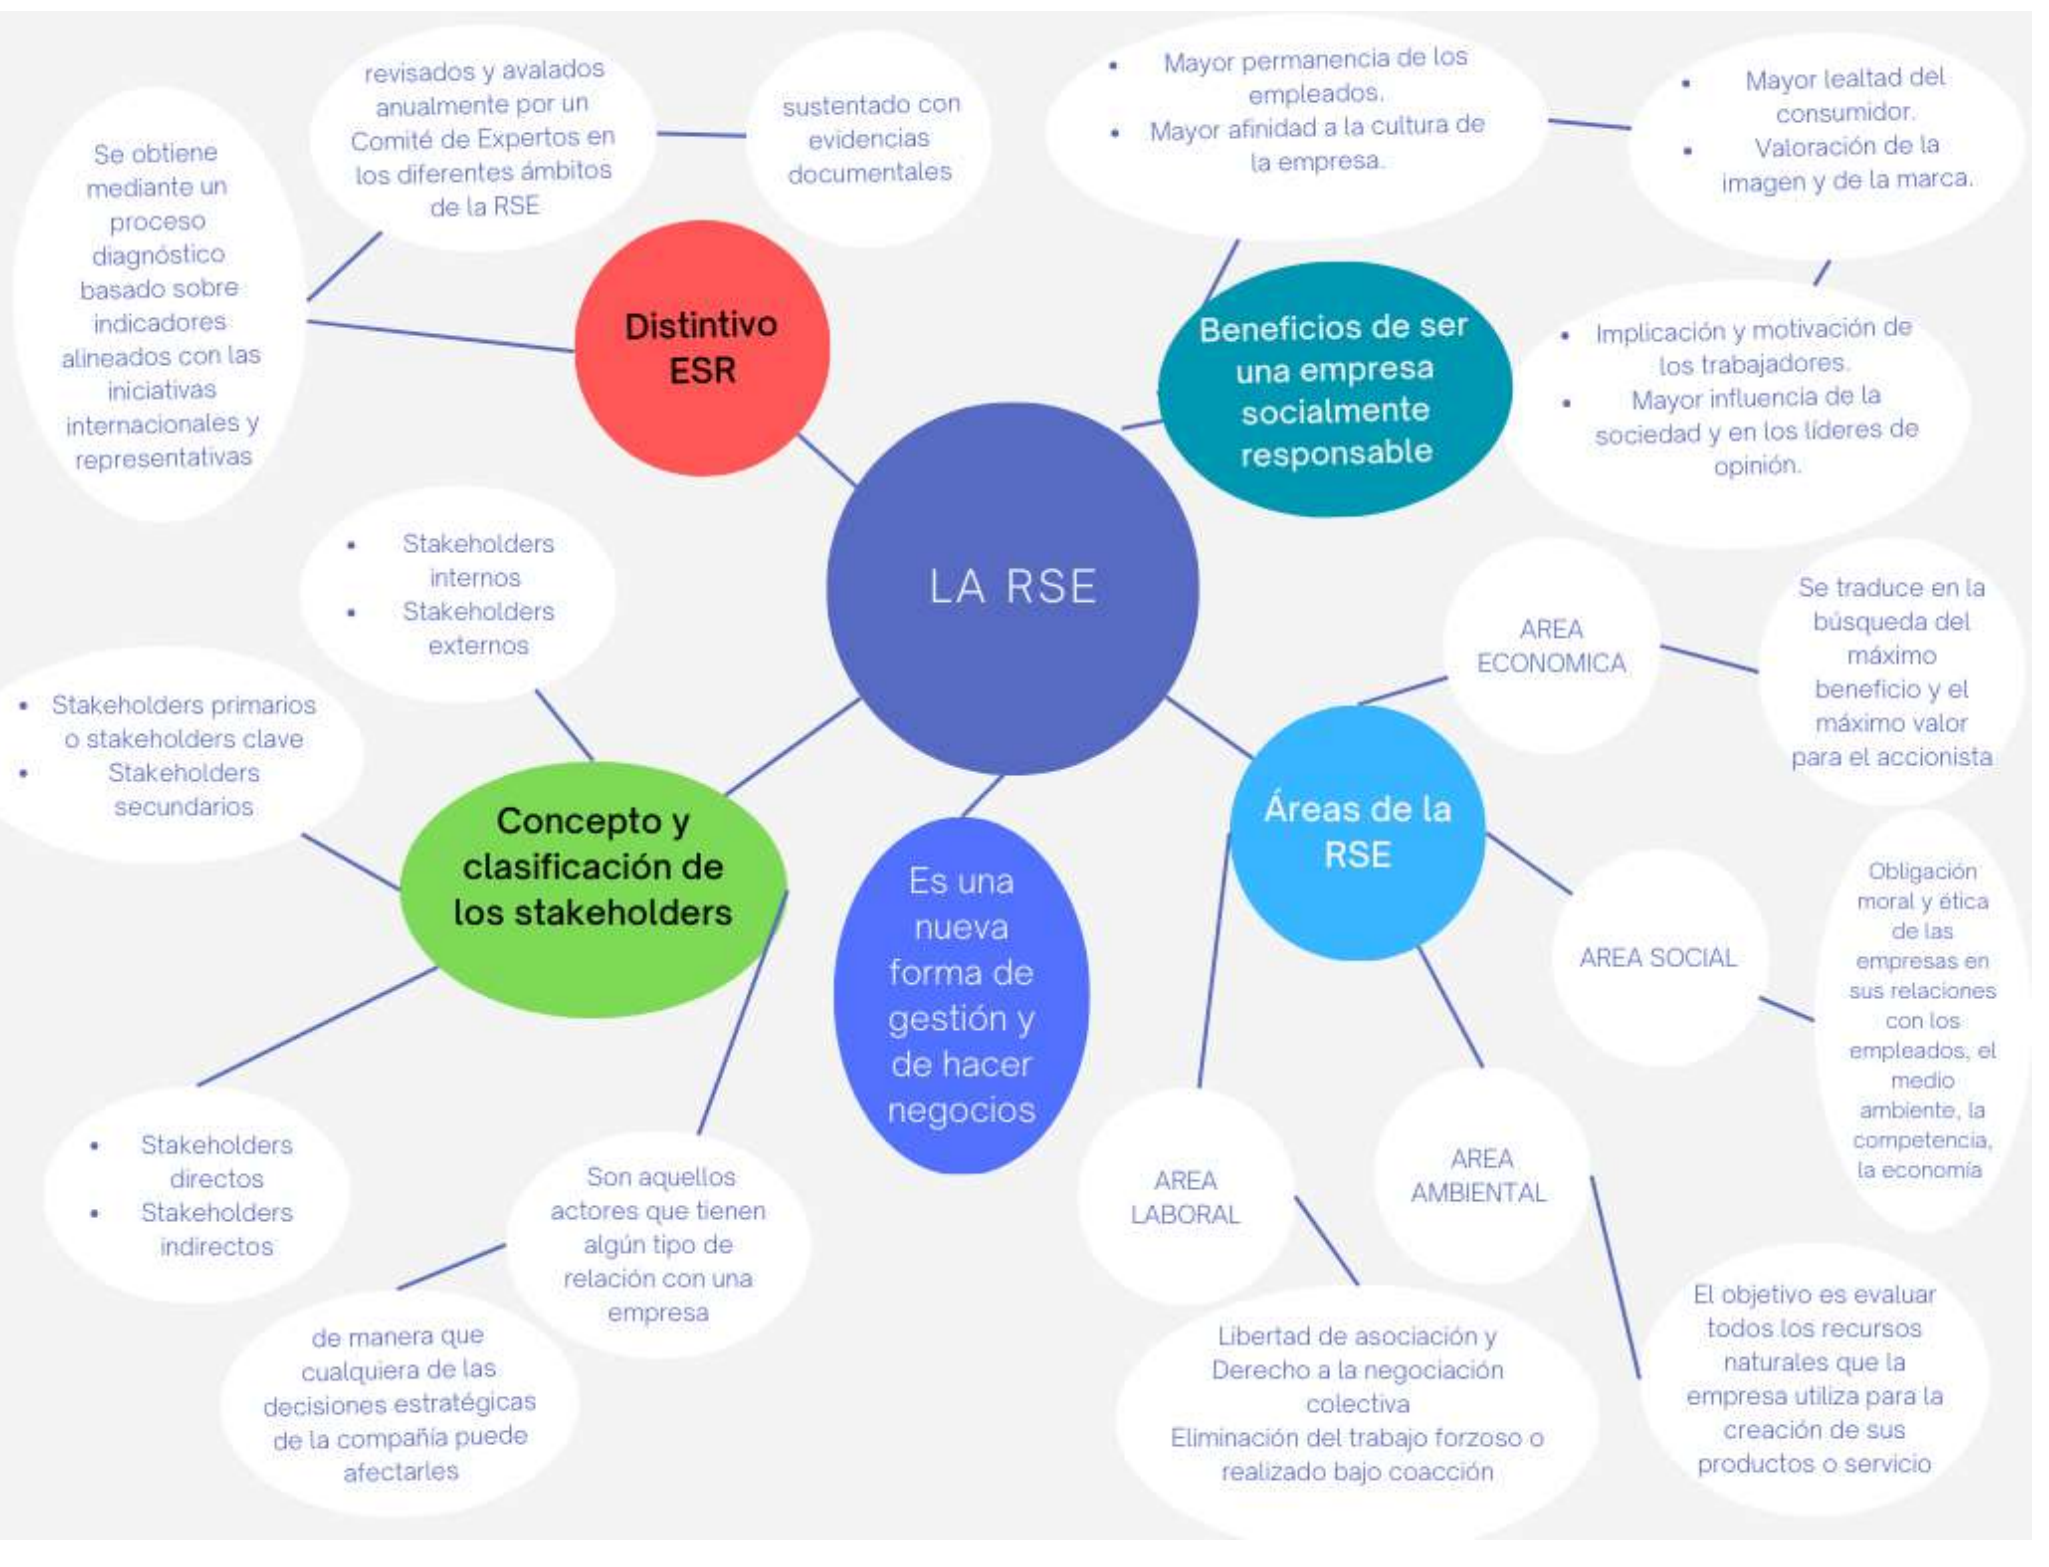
LA RSE

Distintivo ESR

Se obtiene mediante un proceso diagnóstico basado sobre indicadores alineados con las iniciativas internacionales y representativas

revisados y avalados anualmente por un Comité de Expertos en los diferentes ámbitos de la RSE

sustentado con evidencias documentales

Beneficios de ser una empresa socialmente responsable

- Mayor permanencia de los empleados.
- Mayor afinidad a la cultura de la empresa.

- Mayor lealtad del consumidor.
- Valoración de la imagen y de la marca.

- Implicación y motivación de los trabajadores.
- Mayor influencia de la sociedad y en los líderes de opinión.

Concepto y clasificación de los stakeholders

- Stakeholders internos
- Stakeholders externos

- Stakeholders primarios o stakeholders clave
- Stakeholders secundarios

- Stakeholders directos
- Stakeholders indirectos

Son aquellos actores que tienen algún tipo de relación con una empresa

de manera que cualquiera de las decisiones estratégicas de la compañía puede afectarles

Es una nueva forma de gestión y de hacer negocios

Áreas de la RSE

AREA ECONOMICA

Se traduce en la búsqueda del máximo beneficio y el máximo valor para el accionista

AREA SOCIAL

Obligación moral y ética de las empresas en sus relaciones con los empleados, el medio ambiente, la competencia, la economía

AREA LABORAL

Libertad de asociación y Derecho a la negociación colectiva
Eliminación del trabajo forzoso o realizado bajo coacción

AREA AMBIENTAL

El objetivo es evaluar todos los recursos naturales que la empresa utiliza para la creación de sus productos o servicio